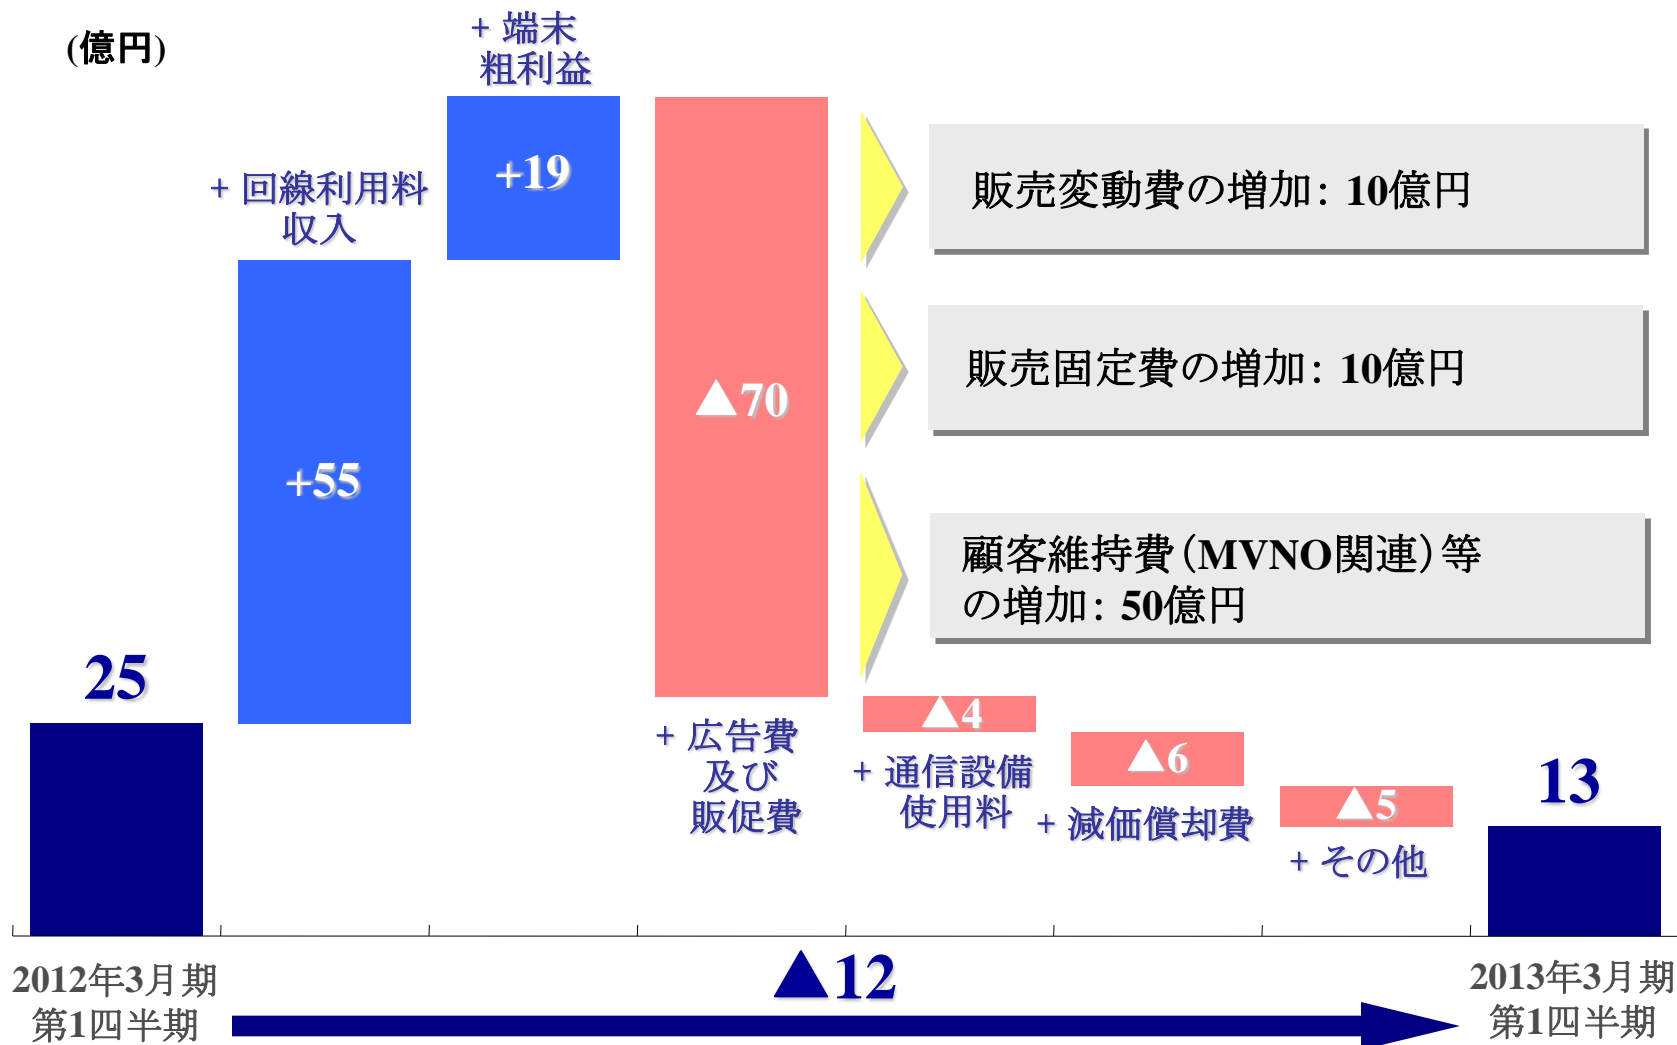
(億円)

＋端末粗利益

＋回線利用料収入

+19

+55

▲70

販売変動費の増加：10億円

販売固定費の増加：10億円

顧客維持費（MVNO関連）等の増加：50億円

25

▲4

▲6

▲5

13

＋広告費及び販促費

＋通信設備使用料

＋減価償却費

＋その他

2012年3月期第1四半期

▲12

2013年3月期第1四半期